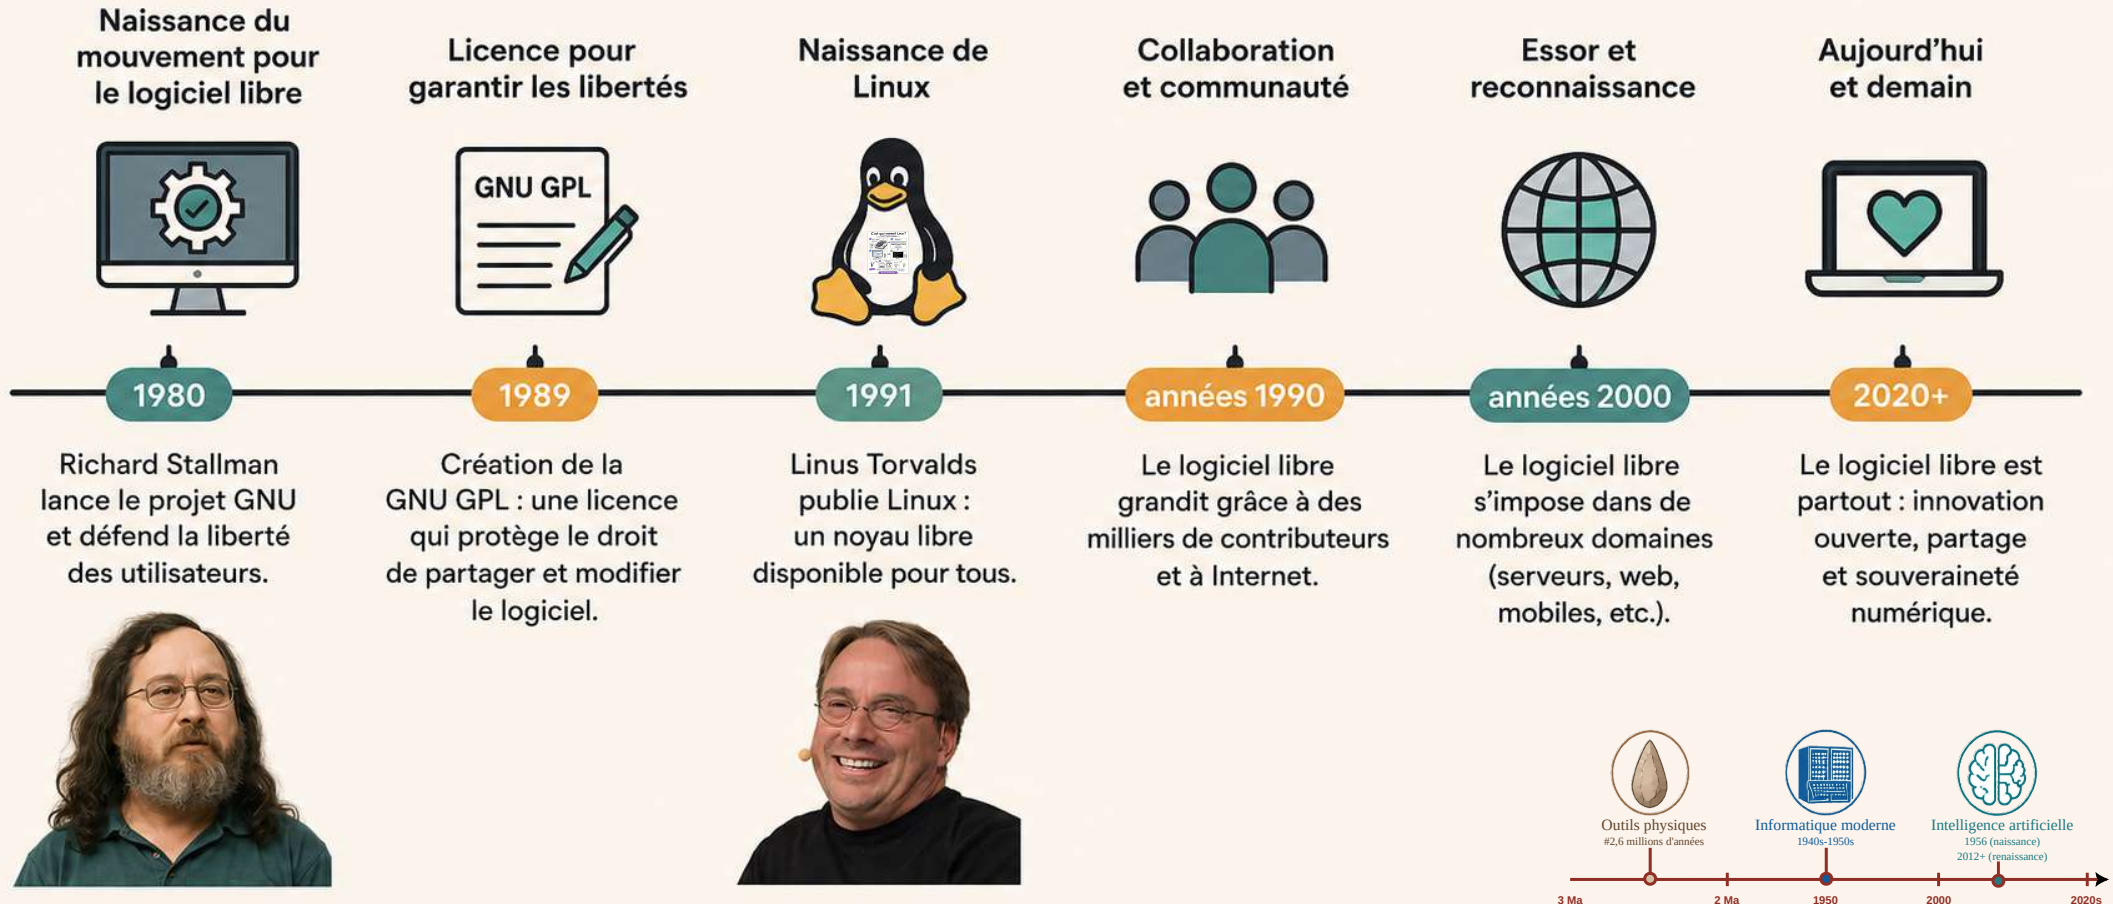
Naissance du mouvement pour le logiciel libre

Licence pour garantir les libertés

Naissance de Linux

Collaboration et communauté

Essor et reconnaissance

Aujourd'hui et demain

GNU GPL

1980

1989

1991

années 1990

années 2000

2020+

Richard Stallman lance le projet GNU et défend la liberté des utilisateurs.

Création de la GNU GPL : une licence qui protège le droit de partager et modifier le logiciel.

Linus Torvalds publie Linux : un noyau libre disponible pour tous.

Le logiciel libre grandit grâce à des milliers de contributeurs et à Internet.

Le logiciel libre s'impose dans de nombreux domaines (serveurs, web, mobiles, etc.).

Le logiciel libre est partout : innovation ouverte, partage et souveraineté numérique.

Outils physiques
#2,6 millions d'années

Informatique moderne
1940s-1950s

Intelligence artificielle
1956 (naissance)
2012+ (renaissance)

3 Ma

2 Ma

1950

2000

2020s